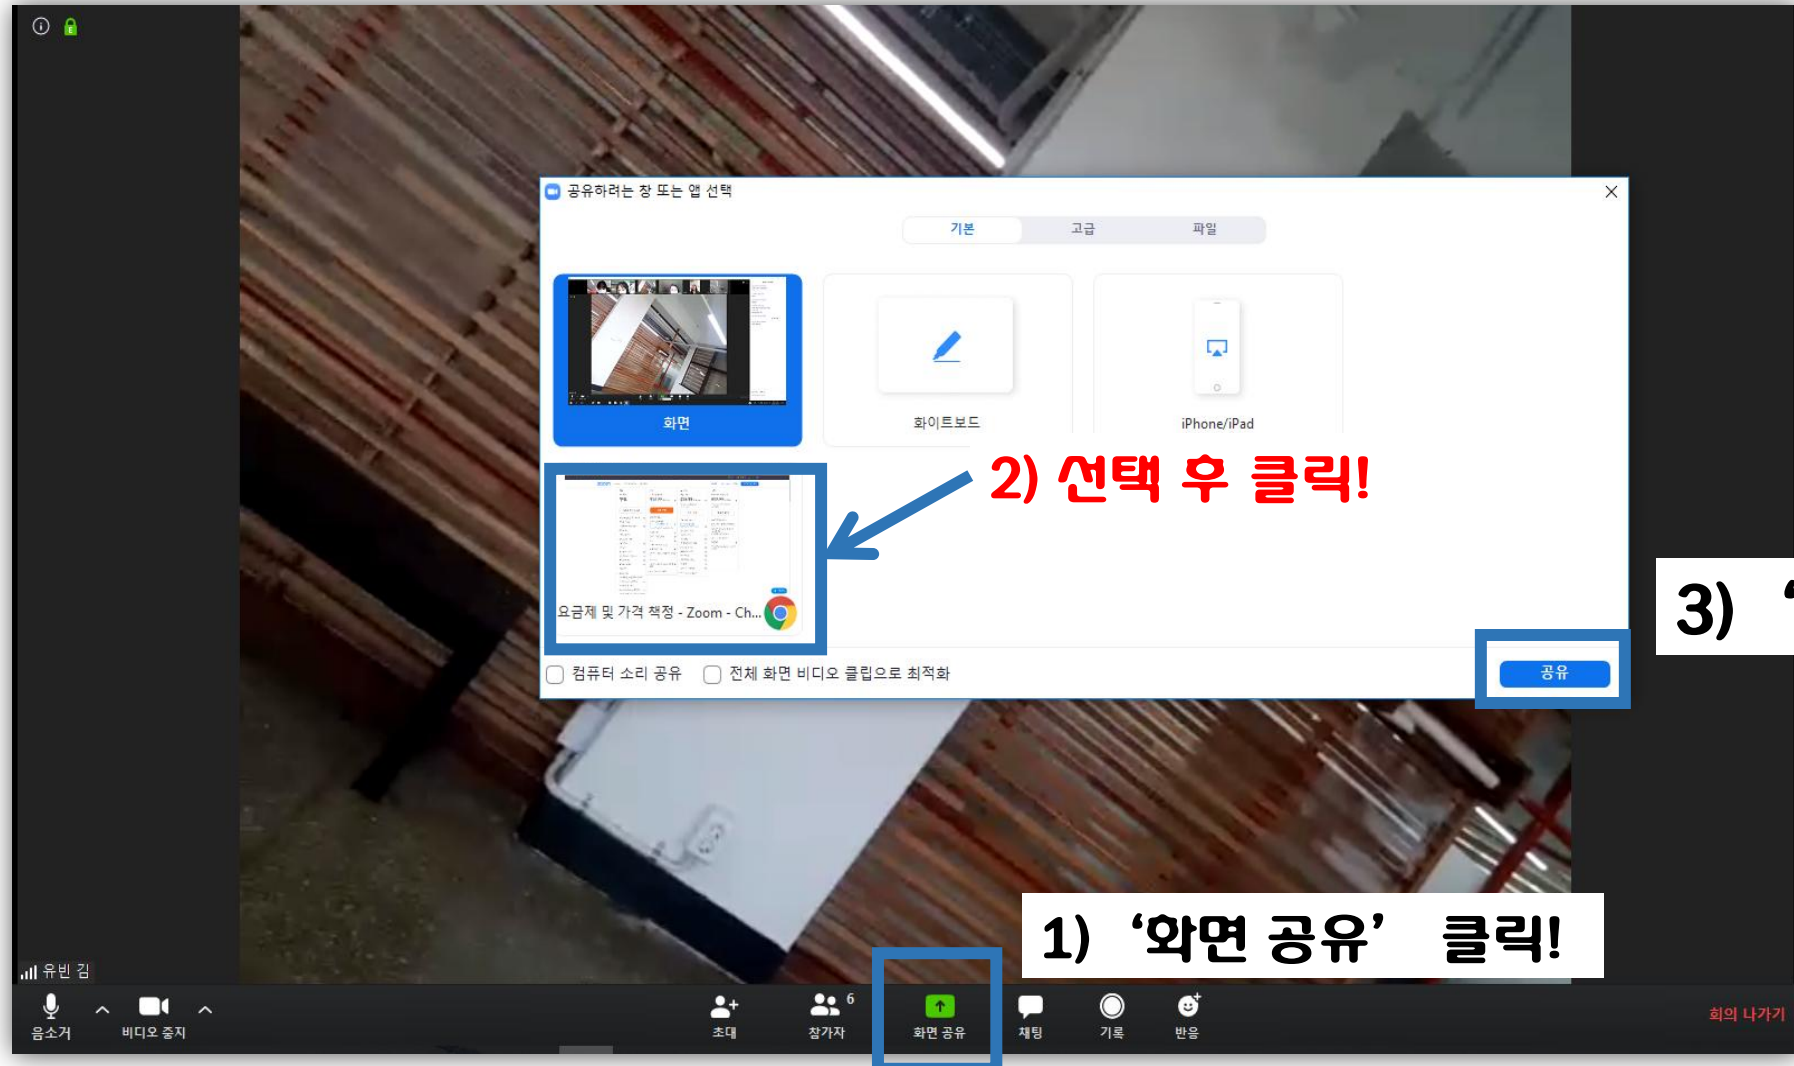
공유하려는 창 또는 앱 선택

기본 고급 파일

화면

화이트보드

iPhone/iPad

2) 선택 후 클릭!

요금제 및 가격 책정 - Zoom - Ch...

컴퓨터 소리 공유 전체 화면 비디오 클립으로 최적화

공유

3) ‘

유빈 김

1) ‘화면 공유’ 클릭!

음소거 비디오 중지 초대 참가자 6 화면 공유 채팅 기록 반응 회의 나가기